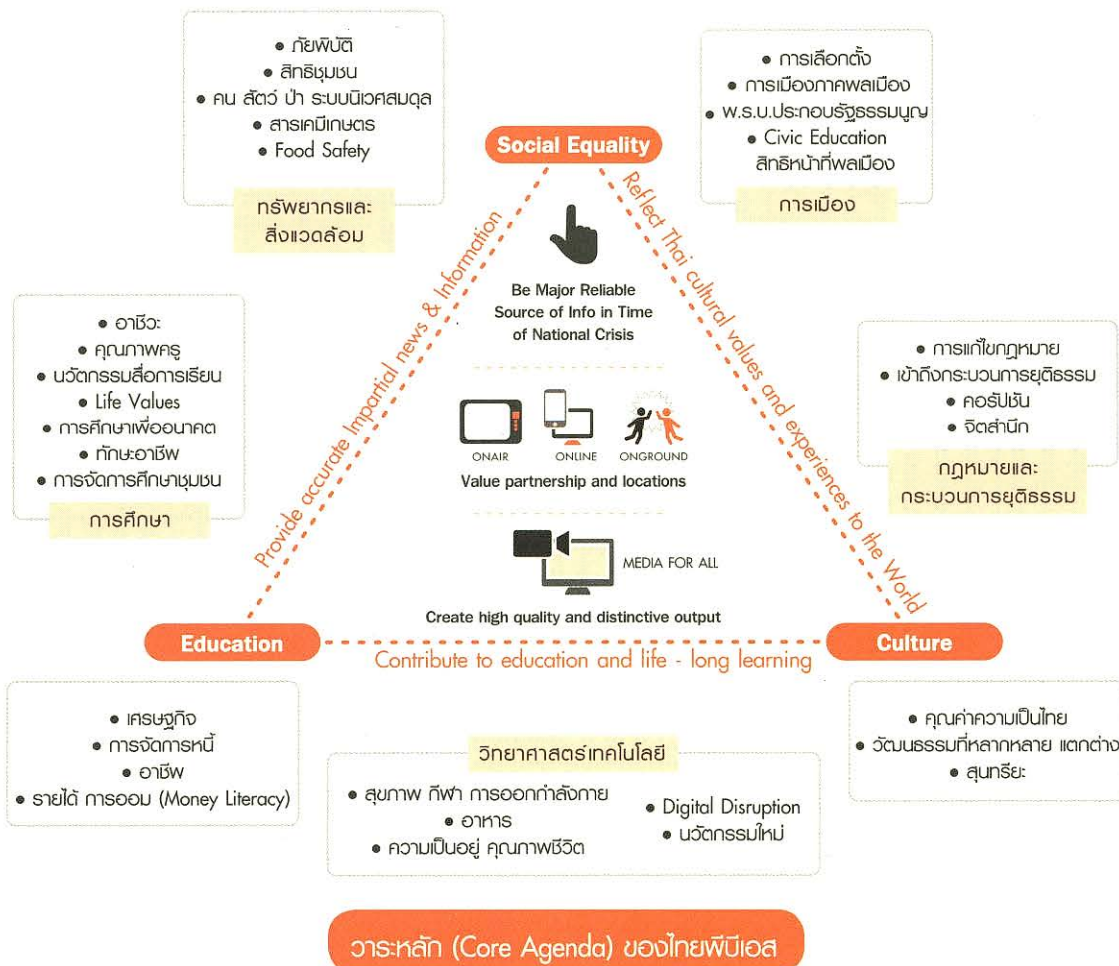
• ภัยพิบัติ
• สิทธิชุมชน
• คน สัตว์ ป่า ระบบนิเวศสมดุล
• สารเคมีเกษตร
• Food Safety

ทรัพยากรและสิ่งแวดล้อม

• การเลือกตั้ง
• การเมืองภาคพลเมือง
• พ.ร.บ.ประกอบรัฐธรรมนูญ
• Civic Education สิทธิหน้าที่พลเมือง

การเมือง

Social Equality

Provide accurate Impartial news & Information

Reflect Thai cultural values and experiences to the World

Be Major Reliable Source of Info in Time of National Crisis

• อาชีวะ
• คุณภาพครู
• นวัตกรรมสื่อการเรียน
• Life Values
• การศึกษาเพื่ออนาคต
• ทักษะอาชีพ
• การจัดการศึกษาชุมชน

การศึกษา

• การแก้ไขกฎหมาย
• เข้าถึงกระบวนการยุติธรรม
• คอรัปชัน
• จิตสำนึก

กฎหมายและกระบวนการยุติธรรม

ONAIR ONLINE ONGROUND

Value partnership and locations

MEDIA FOR ALL

Create high quality and distinctive output

Education

Culture

Contribute to education and life - long learning

• เศรษฐกิจ
• การจัดการหนี้
• อาชีพ
• รายได้ การออม (Money Literacy)

วิทยาศาสตร์เทคโนโลยี

• สุขภาพ กีฬา การออกกำลังกาย
• อาหาร
• ความเป็นอยู่ คุณภาพชีวิต

• Digital Disruption
• นวัตกรรมใหม่

• คุณค่าความเป็นไทย
• วัฒนธรรมที่หลากหลาย แตกต่าง
• สุนทรีย

วาระหลัก (Core Agenda) ของไทยพีบีเอส